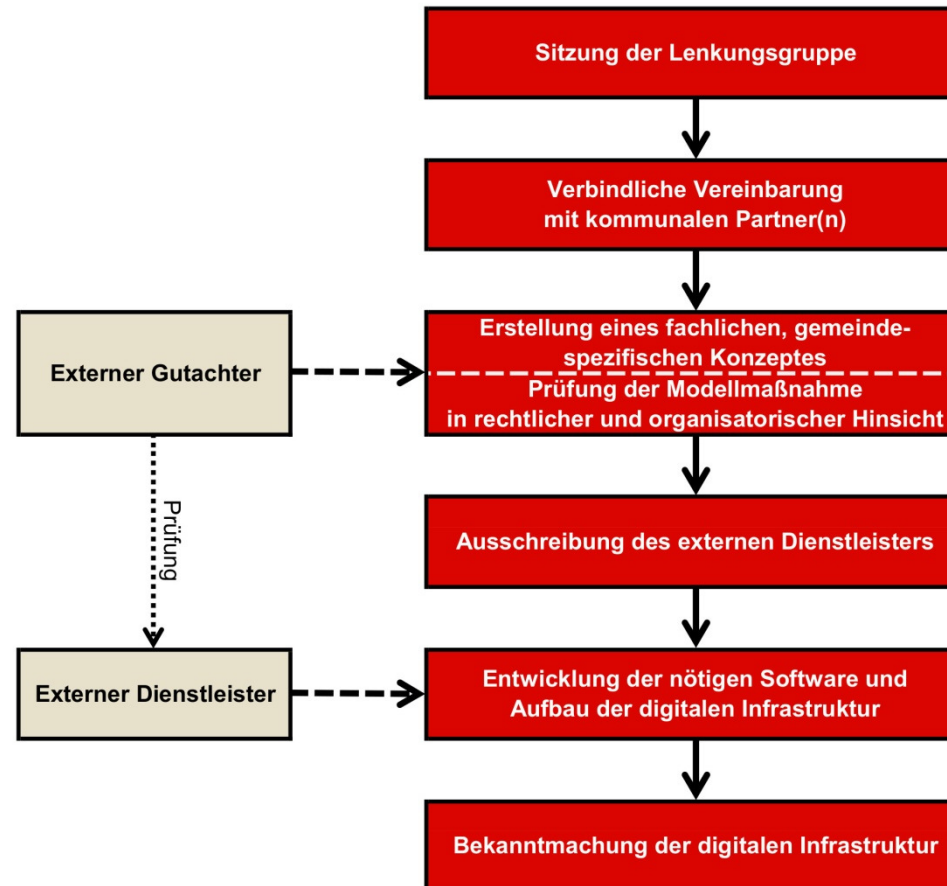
Sitzung der Lenkungsgruppe

Verbindliche Vereinbarung mit kommunalen Partner(n)

Externer Gutachter

Erstellung eines fachlichen, gemeindespezifischen Konzeptes

Prüfung der Modellmaßnahme in rechtlicher und organisatorischer Hinsicht

Prüfung

Ausschreibung des externen Dienstleisters

Externer Dienstleister

Entwicklung der nötigen Software und Aufbau der digitalen Infrastruktur

Bekanntmachung der digitalen Infrastruktur